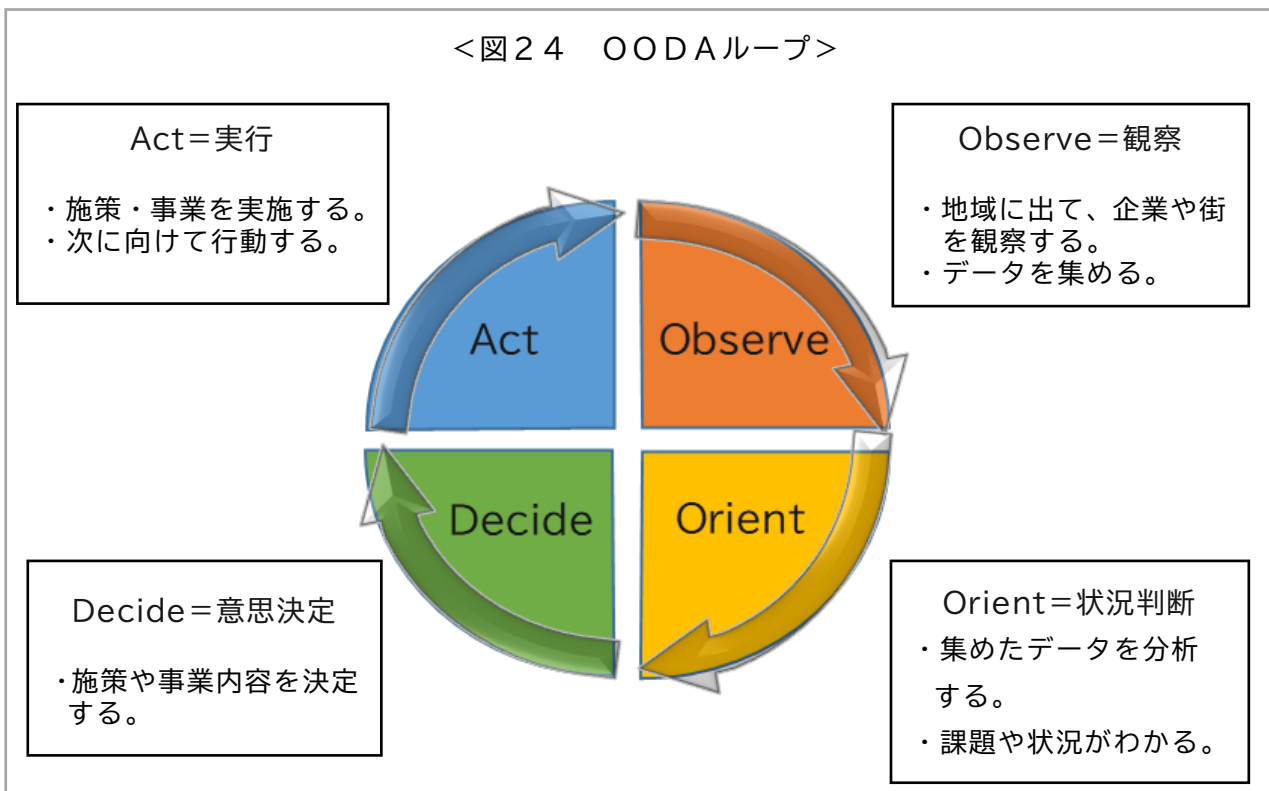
<図２４　ＯＯＤＡループ>

Act＝実行

・施策・事業を実施する。
・次に向けて行動する。

Observe＝観察

・地域に出て、企業や街を観察する。
・データを集める。

Act

Observe

Decide

Orient

Decide＝意思決定

・施策や事業内容を決定する。

Orient＝状況判断

・集めたデータを分析する。
・課題や状況がわかる。